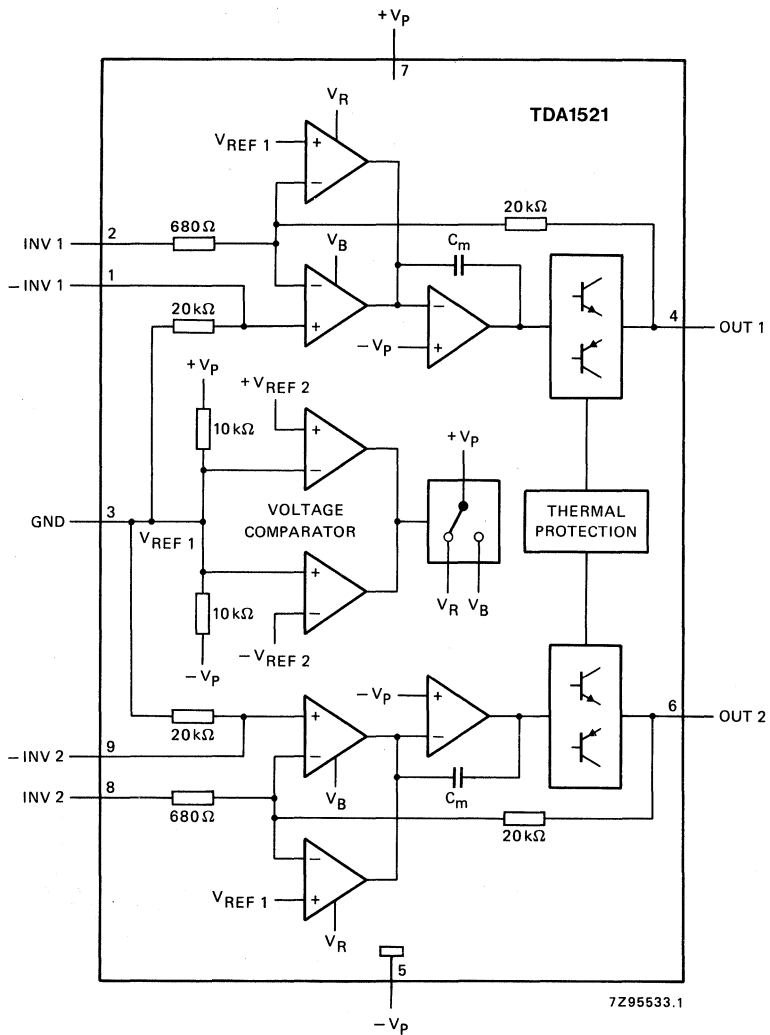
$+V_P$
7
TDA1521
$V_R$
$V_{REF\ 1}$
+
–
20 kΩ
INV 1
2
680 Ω
$V_B$
$C_m$
– INV 1
1
–
+
–
+
20 kΩ
$-V_P$
4
OUT 1
$+V_P$
$+V_{REF\ 2}$
10 kΩ
+
–
$+V_P$
VOLTAGE COMPARATOR
GND
3
$V_{REF\ 1}$
THERMAL PROTECTION
+
–
10 kΩ
$V_R$ $V_B$
$-V_{REF\ 2}$
$-V_P$
$-V_P$
+
–
–
+
6
OUT 2
20 kΩ
– INV 2
9
INV 2
8
680 Ω
$V_B$
$C_m$
20 kΩ
–
+
$V_{REF\ 1}$
$V_R$
5
$-V_P$
7Z95533.1